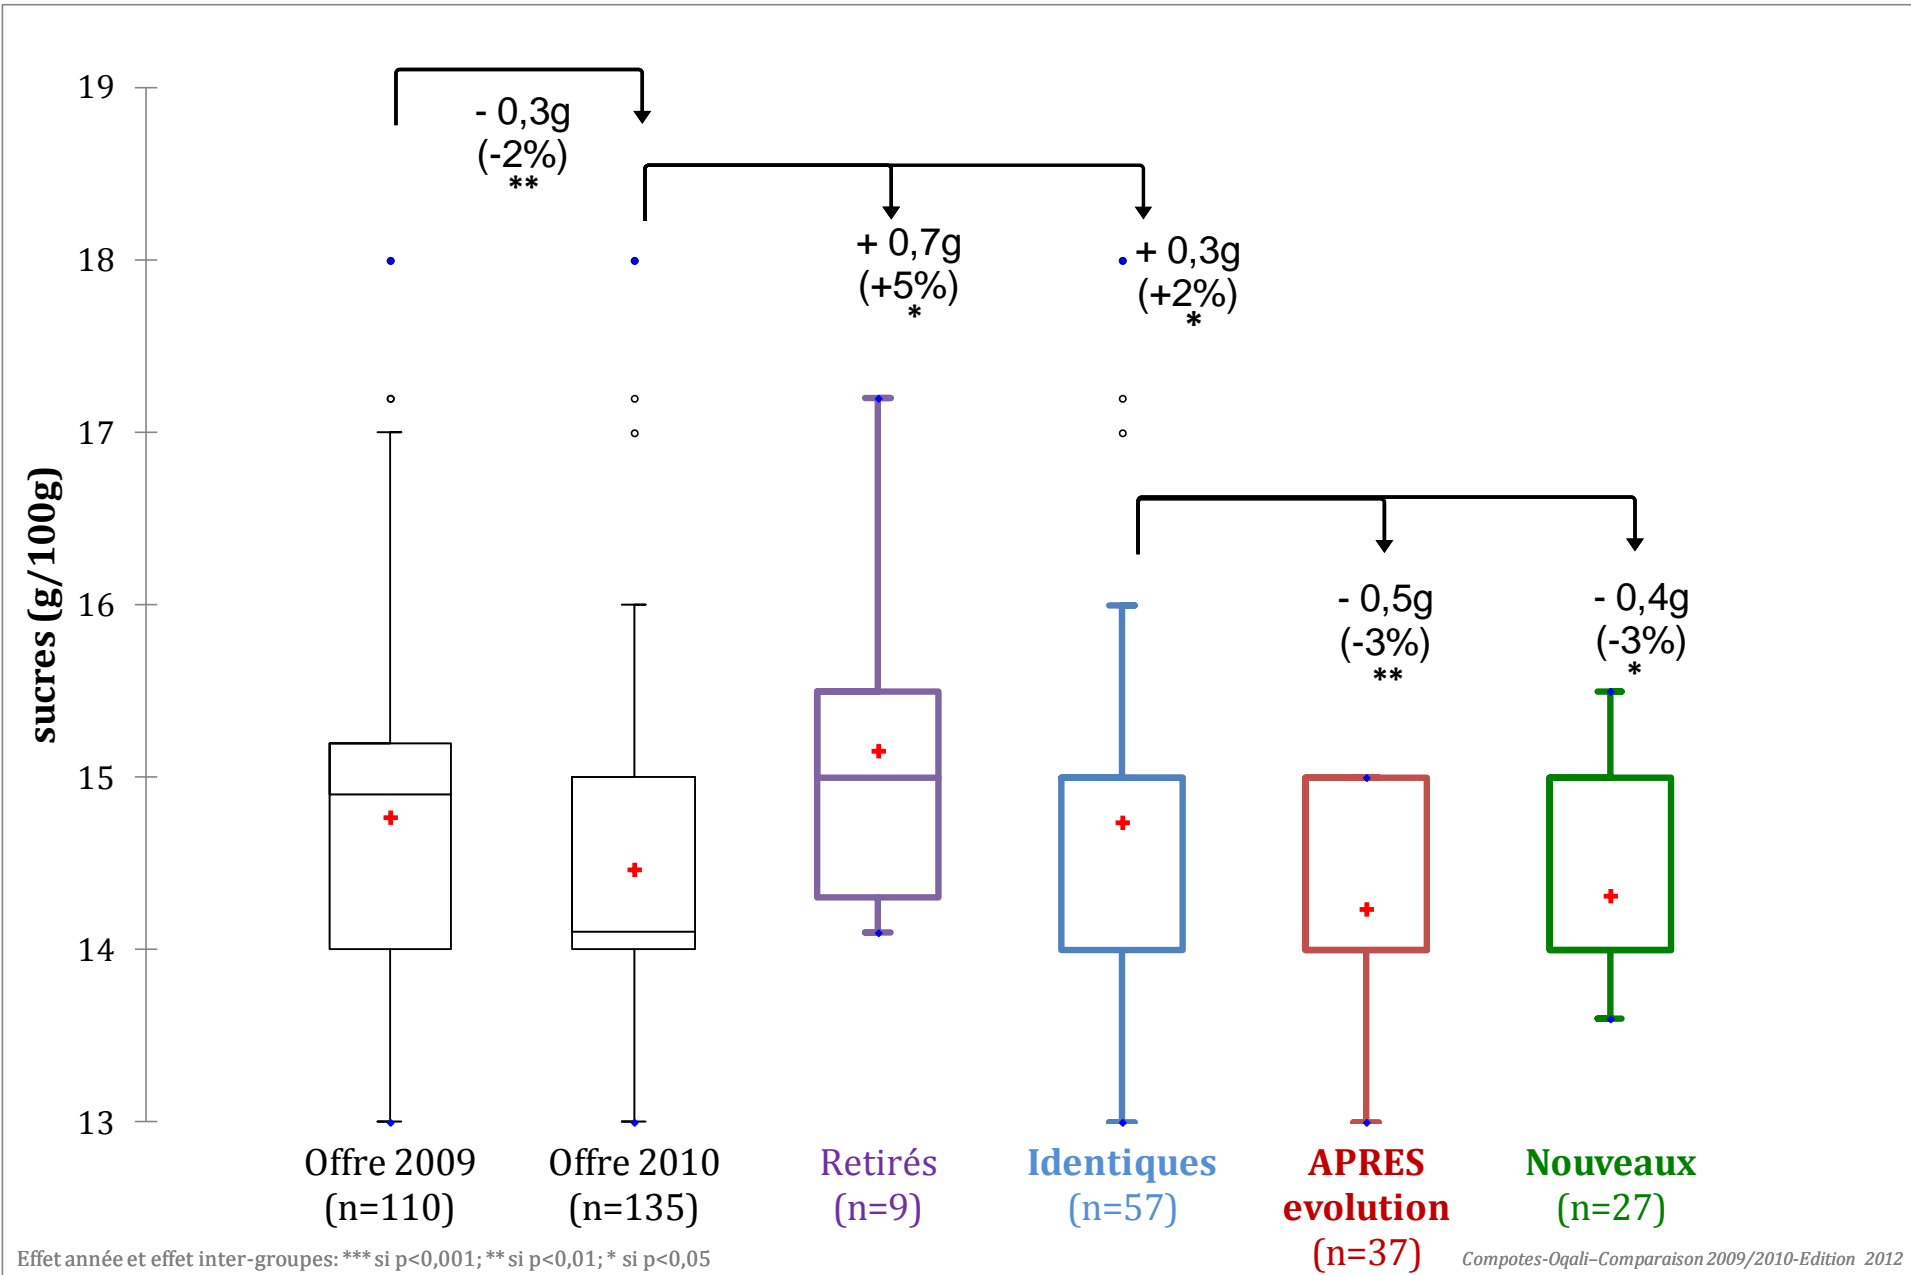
19
18
17
16
15
14
13

sucres (g/100g)

- 0,3g
(-2%)
**

+ 0,7g
(+5%)
*

+ 0,3g
(+2%)
*

- 0,5g
(-3%)
**

- 0,4g
(-3%)
*

Offre 2009
(n=110)

Offre 2010
(n=135)

Retirés
(n=9)

Identiques
(n=57)

APRES
evolution
(n=37)

Nouveaux
(n=27)

Effet année et effet inter-groupes: *** si p<0,001; ** si p<0,01; * si p<0,05

Compotes-Oqali–Comparaison 2009/2010-Edition 2012